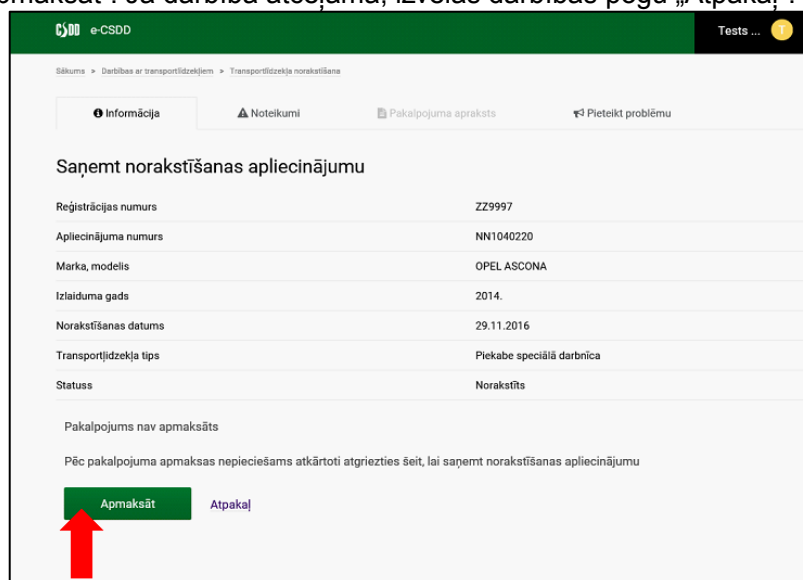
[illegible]maksāt". Ja darbība atsaucama, izvēlas darbības pogu „Atpakaļ".

CSDD e-CSDD

Tests ... T

Sākums > Darbības ar transportlīdzekļiem > Transportlīdzekļa norakstīšana

Informācija

Noteikumi

Pakalpojuma apraksts

Pieteikt problēmu

Saņemt norakstīšanas apliecinājumu

| | |
|---|---|
| Reģistrācijas numurs | ZZ9997 |
| Apliecinājuma numurs | NN1040220 |
| Marka, modelis | OPEL ASCONA |
| Izlaiduma gads | 2014. |
| Norakstīšanas datums | 29.11.2016 |
| Transportlīdzekļa tips | Piekabe speciālā darbnīca |
| Statuss | Norakstīts |

Pakalpojums nav apmaksāts

Pēc pakalpojuma apmaksas nepieciešams atkārtoti atgriezties šeit, lai saņemt norakstīšanas apliecinājumu

Apmaksāt

Atpakaļ